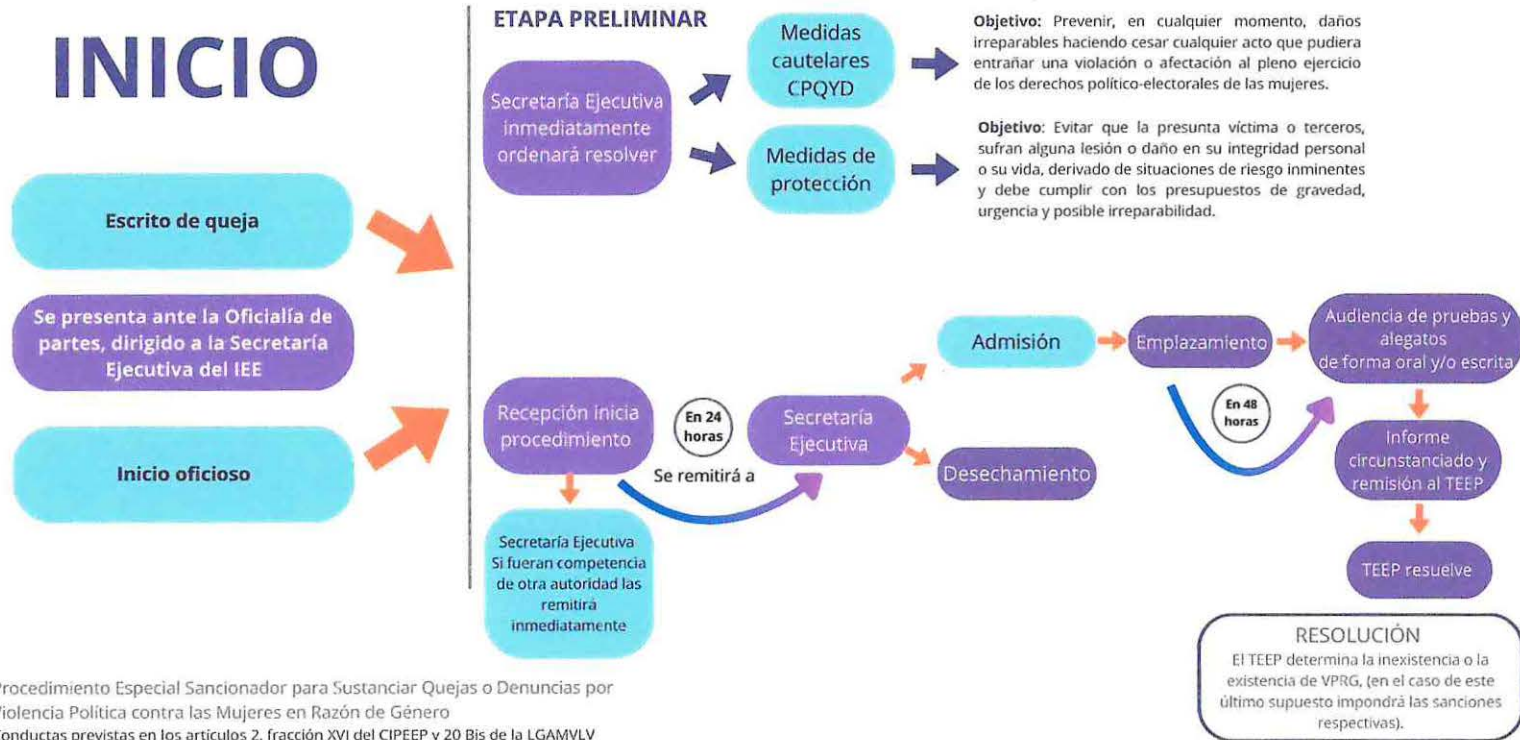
INICIO

ETAPA PRELIMINAR

Secretaría Ejecutiva inmediatamente ordenará resolver

Medidas cautelares CPQYD

Objetivo: Prevenir, en cualquier momento, daños irreparables haciendo cesar cualquier acto que pudiera entrañar una violación o afectación al pleno ejercicio de los derechos político-electorales de las mujeres.

Medidas de protección

Objetivo: Evitar que la presunta víctima o terceros, sufran alguna lesión o daño en su integridad personal o su vida, derivado de situaciones de riesgo inminentes y debe cumplir con los presupuestos de gravedad, urgencia y posible irreparabilidad.

Escrito de queja

Se presenta ante la Oficialía de partes, dirigido a la Secretaría Ejecutiva del IEE

Inicio oficioso

Recepción inicia procedimiento

En 24 horas

Se remitirá a

Secretaría Ejecutiva

Secretaría Ejecutiva Si fueran competencia de otra autoridad las remitirá inmediatamente

Admisión

Desechamiento

Emplazamiento

En 48 horas

Audiencia de pruebas y alegatos de forma oral y/o escrita

Informe circunstanciado y remisión al TEEP

TEEP resuelve

RESOLUCIÓN
El TEEP determina la inexistencia o la existencia de VPRG, (en el caso de este último supuesto impondrá las sanciones respectivas).

Procedimiento Especial Sancionador para Sustanciar Quejas o Denuncias por Violencia Política contra las Mujeres en Razón de Género
Conductas previstas en los artículos 2, fracción XVI del CIPEEP y 20 Bis de la LGAMVLV